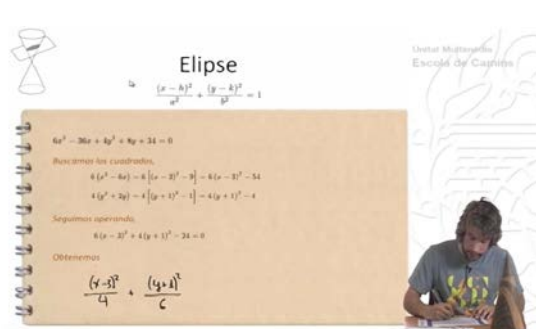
Elipse

$\frac{(x-h)^2}{a^2} + \frac{(y-k)^2}{b^2} = 1$

Unitat Multimèdia
Escola de Camins

$6x^2 - 36x + 4y^2 + 8y + 34 = 0$

Buscamos los cuadrados.

$6(x^2 - 6x) = 6[(x-3)^2 - 9] = 6(x-3)^2 - 54$

$4(y^2 + 2y) = 4[(y+1)^2 - 1] = 4(y+1)^2 - 4$

Seguimos operando.

$6(x-3)^2 + 4(y+1)^2 - 24 = 0$

Obtenemos

$\frac{(x-3)^2}{4} + \frac{(y+1)^2}{6}$